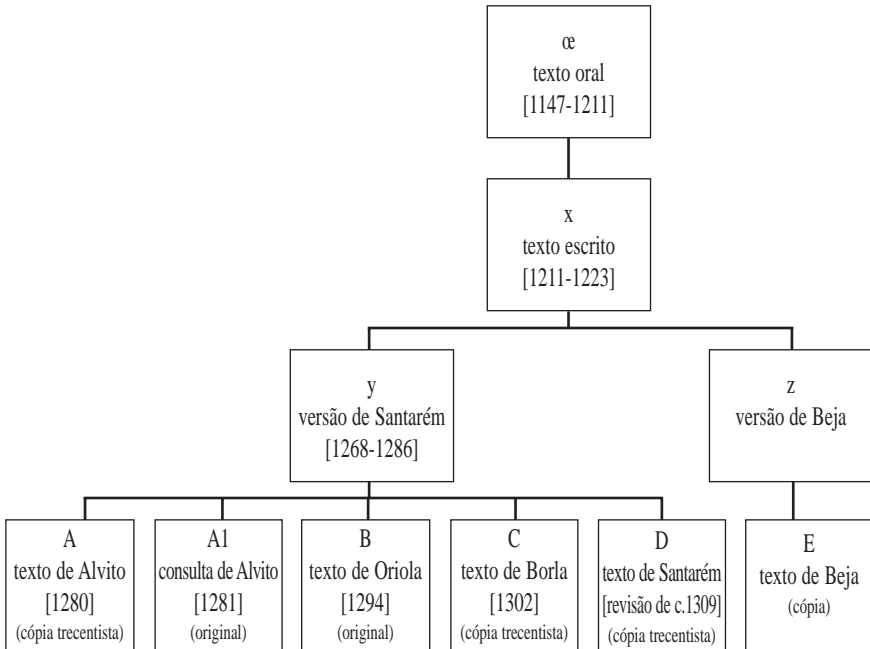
œ
texto oral
[1147-1211]

x
texto escrito
[1211-1223]

y
versão de Santarém
[1268-1286]

z
versão de Beja

A
texto de Alvito
[1280]
(cópia trecentista)

A1
consulta de Alvito
[1281]
(original)

B
texto de Oriola
[1294]
(original)

C
texto de Borla
[1302]
(cópia trecentista)

D
texto de Santarém
[revisão de c.1309]
(cópia trecentista)

E
texto de Beja
(cópia)